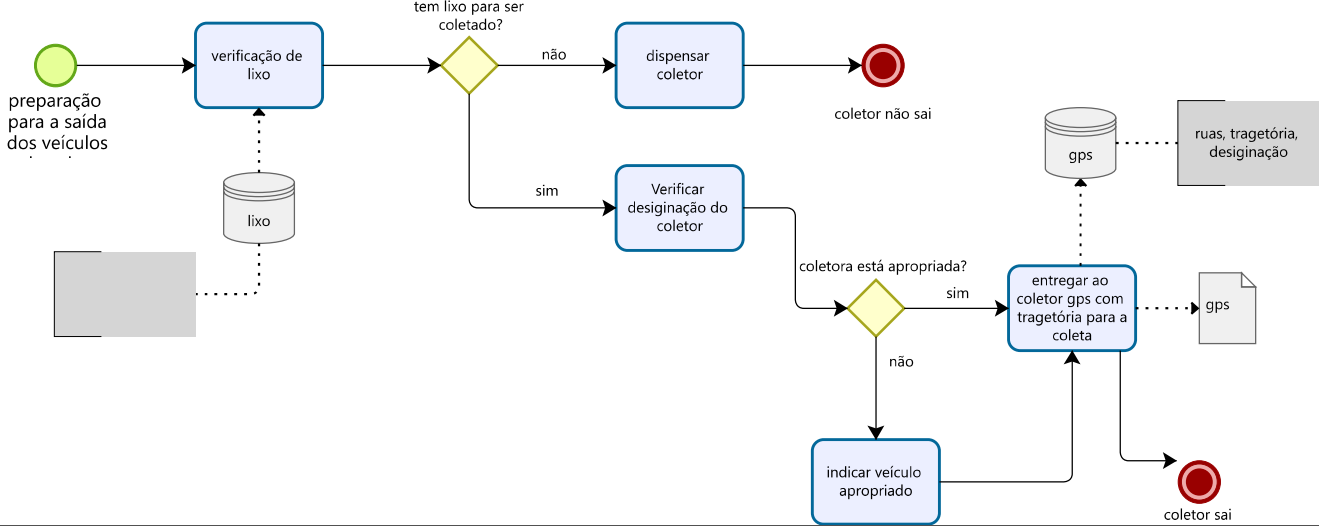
preparação para a saída dos veículos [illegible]

verificação de lixo

tem lixo para ser coletado?

não

dispensar coletor

coletor não sai

sim

Verificar desiginação do coletor

lixo

gps

ruas, tragetória, desiginação

coletora está apropriada?

sim

entregar ao coletor gps com tragetória para a coleta

gps

não

indicar veículo apropriado

coletor sai